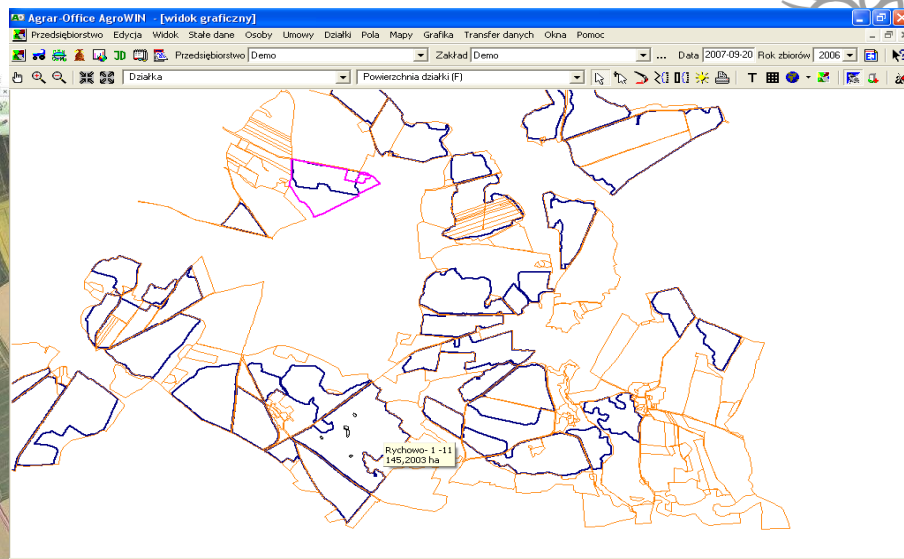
Agrar-Office AgroWIN - [widok graficzny]

Przedsiębiorstwo Edycja Widok Stałe dane Osoby Umowy Działki Pola Mapy Grafika Transfer danych Okna Pomoc

3D Przedsiębiorstwo Demo Zakład Demo ... Data 2007-09-20 Rok zbiorów 2006

Działka Powierzchnia działki (F) T

Rychowo- 1 -11
145,2003 ha